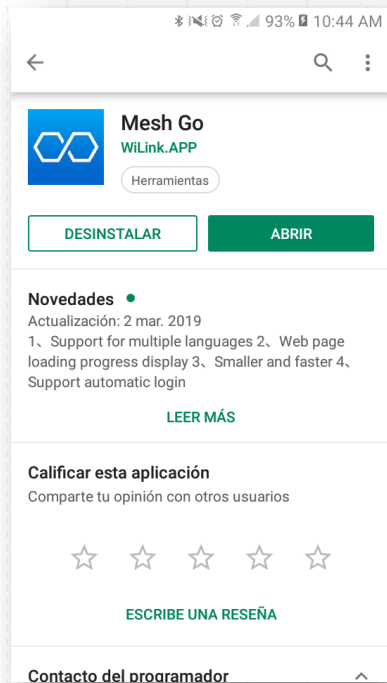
93% 10:44 AM

Mesh Go
WiLink.APP
Herramientas

DESINSTALAR
ABRIR

Novedades
Actualización: 2 mar. 2019
1、Support for multiple languages 2、Web page loading progress display 3、Smaller and faster 4、Support automatic login

LEER MÁS

Calificar esta aplicación
Comparte tu opinión con otros usuarios

ESCRIBE UNA RESEÑA

Contacto del programador